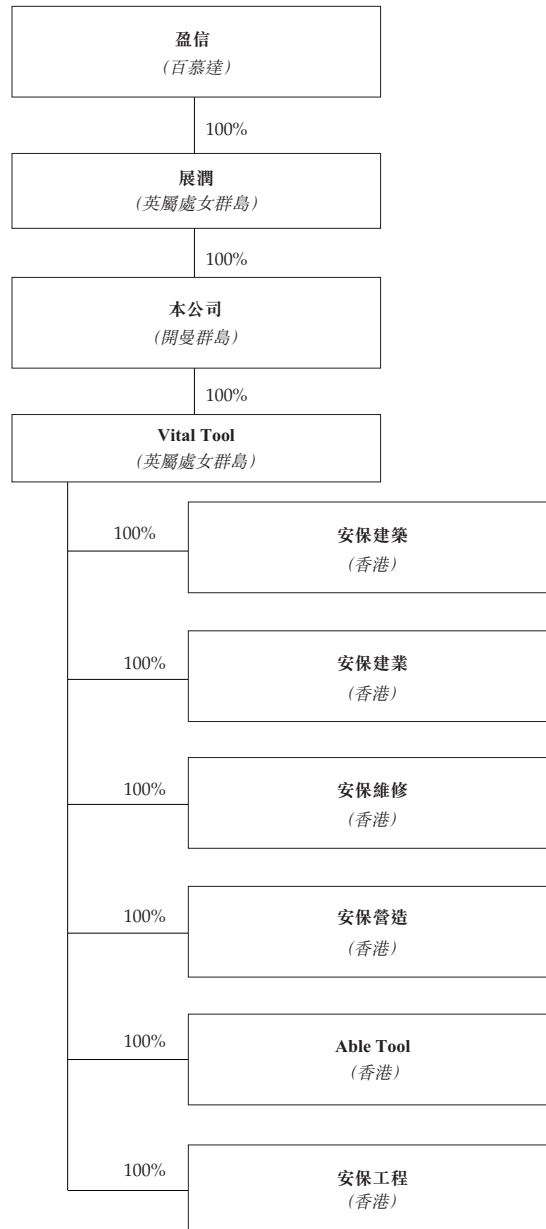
盈信
(百慕達)

100%

展潤
(英屬處女群島)

100%

本公司
(開曼群島)

100%

Vital Tool
(英屬處女群島)

100%

安保建築
(香港)

100%

安保建業
(香港)

100%

安保維修
(香港)

100%

安保營造
(香港)

100%

Able Tool
(香港)

100%

安保工程
(香港)